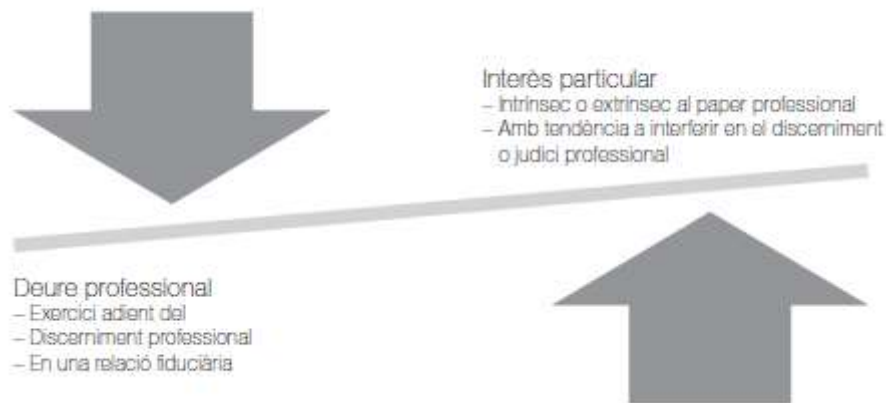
Interès particular
– Intrínsec o extrínsec al paper professional
– Amb tendència a interferir en el discerniment o judici professional

Deure professional
– Exercici adient del
– Discerniment professional
– En una relació fiduciària